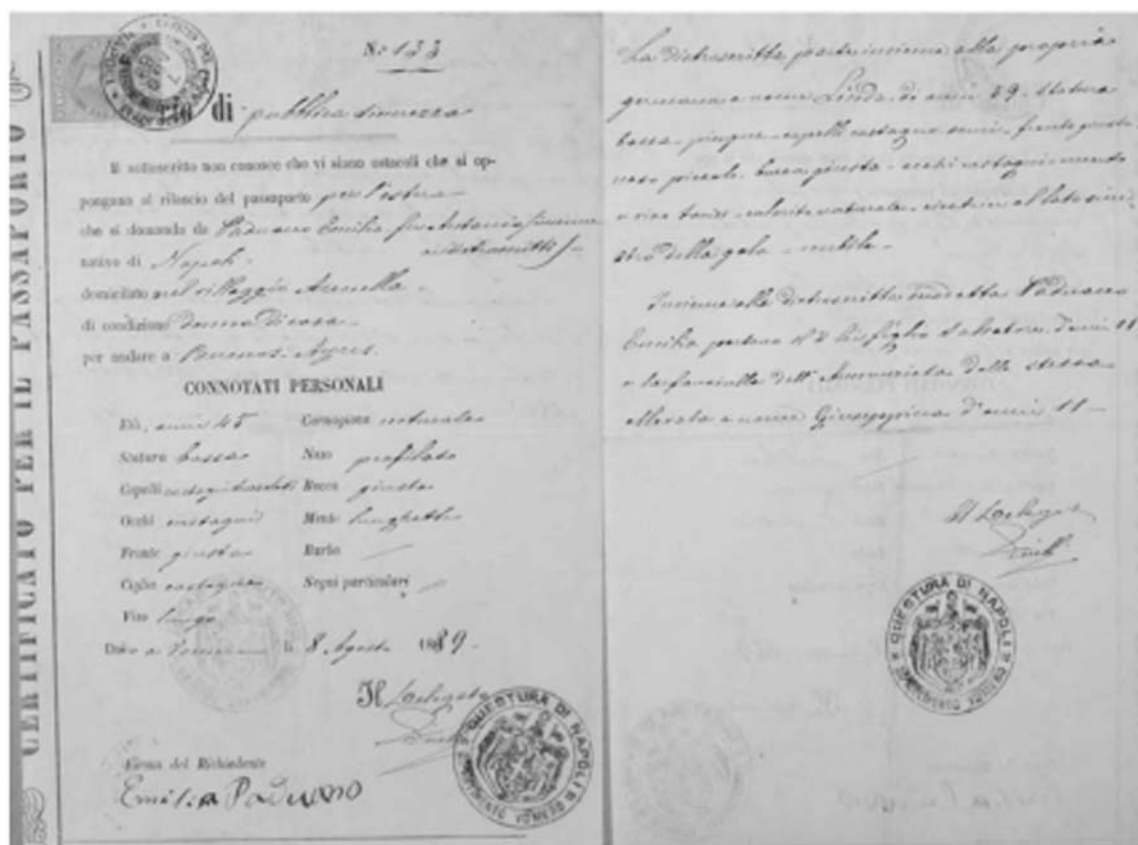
CERTIFICATO PER IL PASSAPORTO

N° 133

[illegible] di pubblica sicurezza

Il sottoscritto non conosce che vi siano ostacoli che si oppongano al rilascio del passaporto per l'estero che si domanda da Paduano Emilia fu Antonio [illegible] sottoscritta nativo di Napoli domiciliato nel villaggio Arenella di condizione donna di casa per andare a Buenos Ayres.

CONNOTATI PERSONALI

| | |
|---|---|
| Età anni 45 | Carnagione naturale |
| Statura bassa | Naso profilato |
| Capelli castagni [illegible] | Bocca giusta |
| Occhi castagni | Mento lunghetto |
| Fronte giusta | Barba — |
| Ciglia castagne | Segni particolari — |
| Viso lungo | |

Dato a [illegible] li 8 Agosto 1889.

Il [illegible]

Firma del Richiedente
Emilia Paduano

QUESTURA DI NAPOLI

La sottoscritta porta insieme alla propria germana a nome Linda di anni 29. Statura bassa - pingue - capelli castagni - fronte giusta naso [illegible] - bocca giusta - occhi castagni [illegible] e viso tondo - colorito naturale - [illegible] alla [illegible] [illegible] della gola - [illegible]

Insieme alla sottoscritta suddetta Paduano Emilia porta il 2 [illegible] di anni 11 e la fanciulla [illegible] della stessa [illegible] a nome Giuseppina d'anni 11 —

Il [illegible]

QUESTURA DI NAPOLI